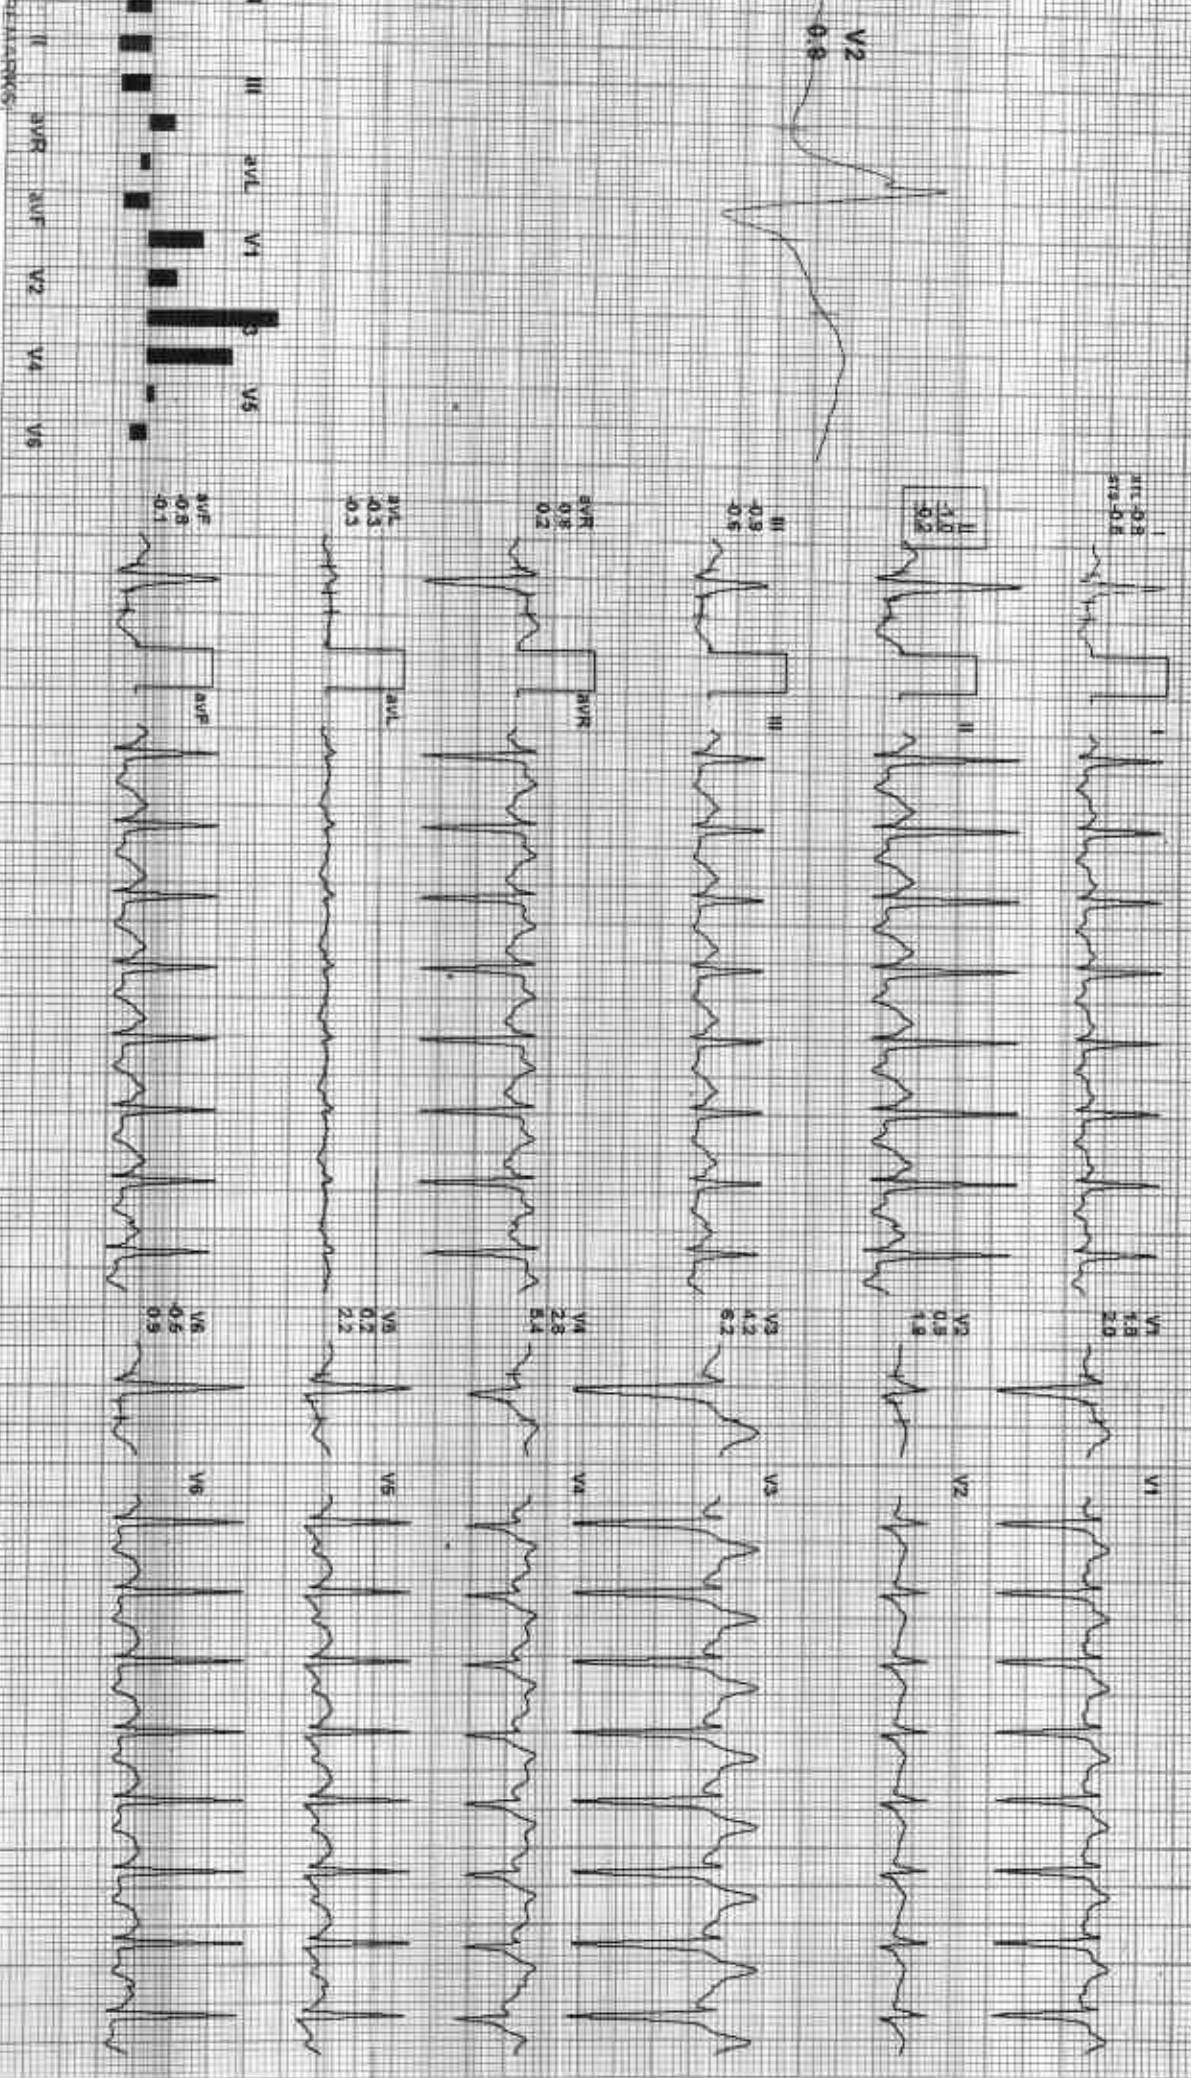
V2
0.8

III aVL V1 V3 V5

REMARKS II aVR aVF V2 V4 V5

I
st1 -0.8
st3 -0.8

II
-1.0
-0.2

III
-0.9
-0.6

aVR
0.8
0.2

aVL
-0.3
-0.3

aVF
-0.8
-0.1

I II III aVR aVL aVF

V1
1.8
2.0

V2
0.8
1.9

V3
4.2
6.2

V4
2.8
5.4

V5
0.2
2.2

V6
-0.6
0.9

V1 V2 V3 V4 V5 V6